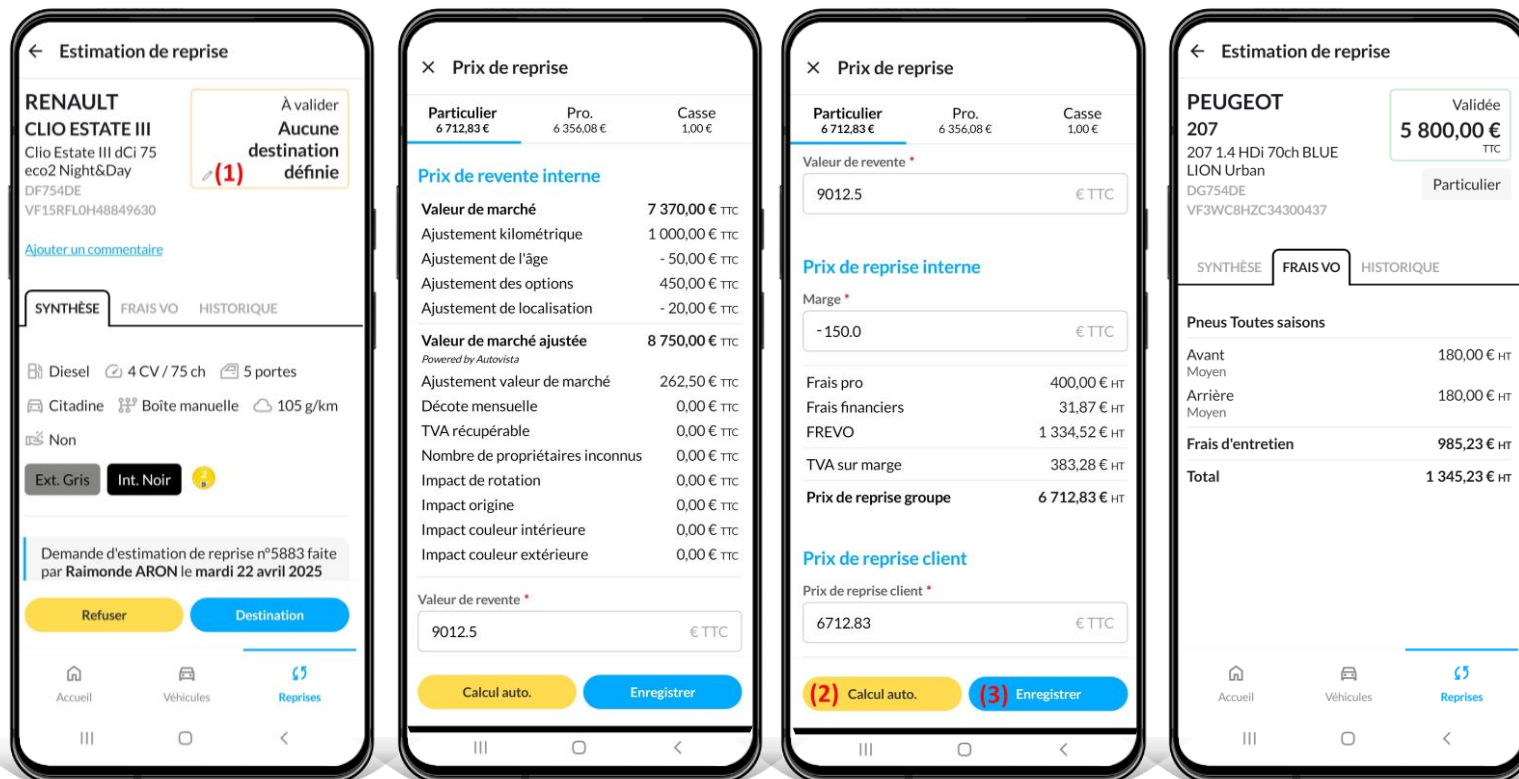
← Estimation de reprise

RENAULT
CLIO ESTATE III
Clio Estate III dCi 75 eco2 Night&Day
DF754DE
VF15RFL0H48849630

À valider
Aucune destination définie
(1)

Ajouter un commentaire

SYNTHÈSE FRAIS VO HISTORIQUE

Diesel 4 CV / 75 ch 5 portes
Citadine Boîte manuelle 105 g/km
Non
Ext. Gris Int. Noir

Demande d'estimation de reprise n°5883 faite par Raimonde ARON le mardi 22 avril 2025

Refuser Destination

Accueil Véhicules Reprises

× Prix de reprise

Particulier 6 712,83 € | Pro. 6 356,08 € | Casse 1,00 €

Prix de revente interne

| | |
|---|---|
| Valeur de marché | 7 370,00 € TTC |
| Ajustement kilométrique | 1 000,00 € TTC |
| Ajustement de l'âge | - 50,00 € TTC |
| Ajustement des options | 450,00 € TTC |
| Ajustement de localisation | - 20,00 € TTC |
| Valeur de marché ajustée | 8 750,00 € TTC |
| Powered by Autovista | |
| Ajustement valeur de marché | 262,50 € TTC |
| Décote mensuelle | 0,00 € TTC |
| TVA récupérable | 0,00 € TTC |
| Nombre de propriétaires inconnus | 0,00 € TTC |
| Impact de rotation | 0,00 € TTC |
| Impact origine | 0,00 € TTC |
| Impact couleur intérieure | 0,00 € TTC |
| Impact couleur extérieure | 0,00 € TTC |

Valeur de revente *
9012.5 € TTC

Calcul auto. Enregistrer

× Prix de reprise

Particulier 6 712,83 € | Pro. 6 356,08 € | Casse 1,00 €

Valeur de revente *
9012.5 € TTC

Prix de reprise interne
Marge *
-150.0 € TTC

| | |
|---|---|
| Frais pro | 400,00 € HT |
| Frais financiers | 31,87 € HT |
| FREVO | 1 334,52 € HT |
| TVA sur marge | 383,28 € HT |
| Prix de reprise groupe | 6 712,83 € HT |

Prix de reprise client
Prix de reprise client *
6712.83 € TTC

(2) Calcul auto. (3) Enregistrer

← Estimation de reprise

PEUGEOT
207
207 1.4 HDi 70ch BLUE LION Urban
DG754DE
VF3WC8HZC34300437

Validée
5 800,00 €
TTC
Particulier

SYNTHÈSE FRAIS VO HISTORIQUE

Pneus Toutes saisons

| | |
|---|---|
| Avant Moyen | 180,00 € HT |
| Arrière Moyen | 180,00 € HT |
| Frais d'entretien | 985,23 € HT |
| Total | 1 345,23 € HT |

Accueil Véhicules Reprises